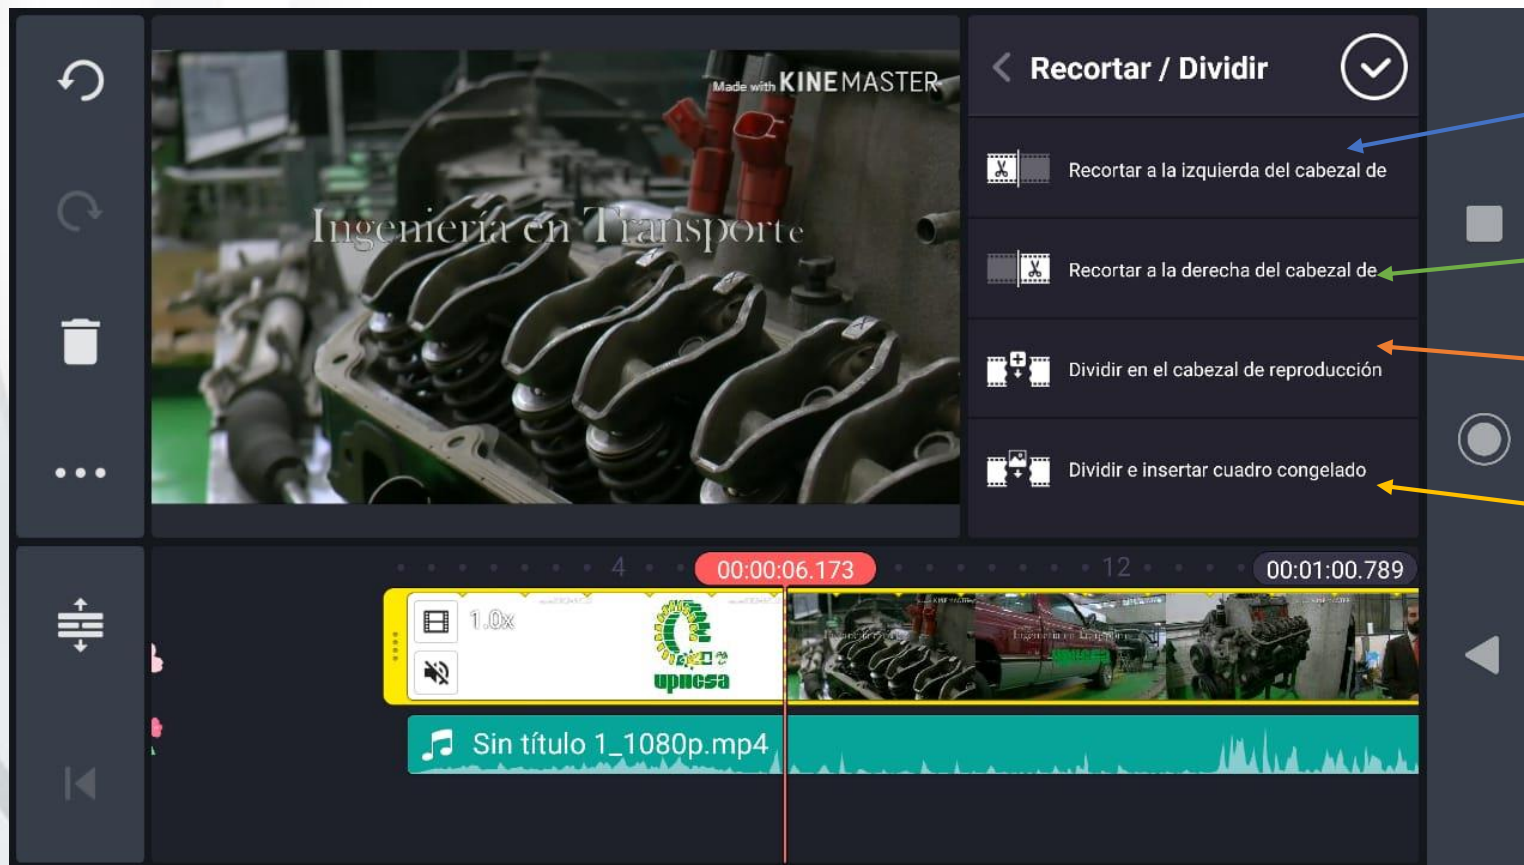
Made with KINEMASTER

Ingeniería en Transporte

Recortar / Dividir

Recortar a la izquierda del cabezal de

Recortar a la derecha del cabezal de

Dividir en el cabezal de reproducción

Dividir e insertar cuadro congelado

4

00:00:06.173

12

00:01:00.789

1.0x

upiicsa

Sin título 1_1080p.mp4